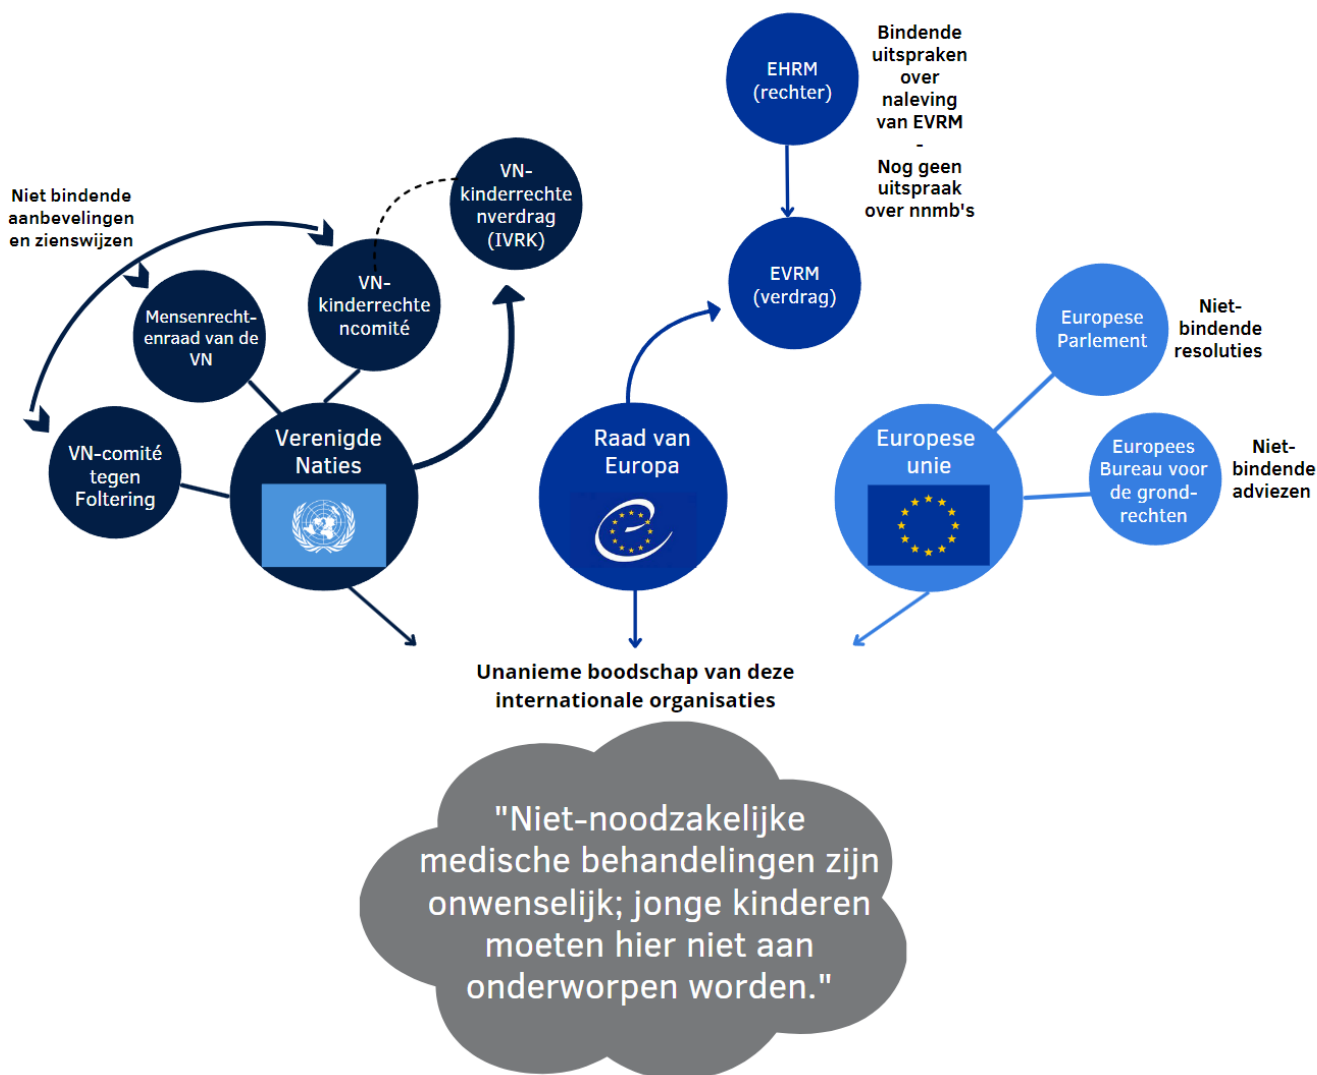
EHRM (rechter)

Bindende uitspraken over naleving van EVRM
-
Nog geen uitspraak over nnmb's

Niet bindende aanbevelingen en zienswijzen

VN-kinderrechtenverdrag (IVRK)

VN-kinderrechtencomité

Mensenrechtenraad van de VN

EVRM (verdrag)

Europese Parlement

Niet-bindende resoluties

VN-comité tegen Foltering

Verenigde Naties

Raad van Europa

Europese unie

Europees Bureau voor de grondrechten

Niet-bindende adviezen

Unanieme boodschap van deze internationale organisaties

"Niet-noodzakelijke medische behandelingen zijn onwenselijk; jonge kinderen moeten hier niet aan onderworpen worden."